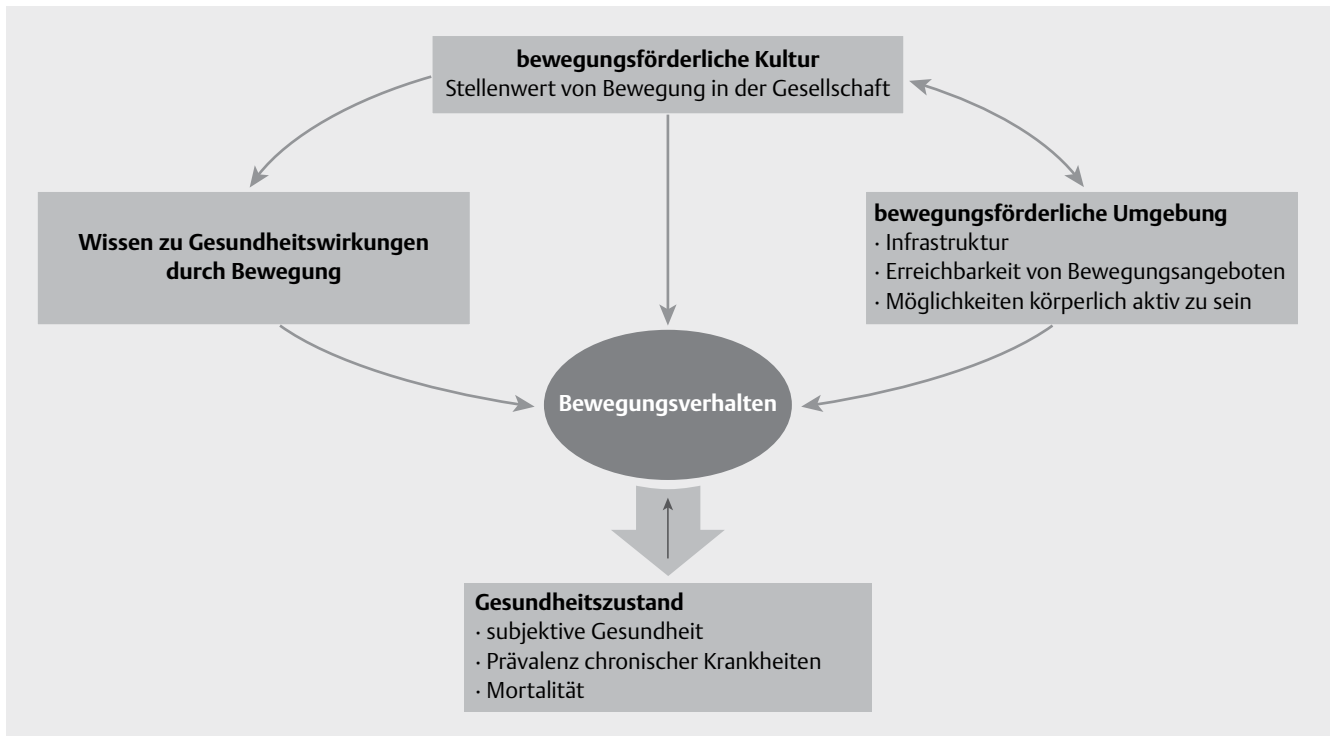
**bewegungsförderliche Kultur**
Stellenwert von Bewegung in der Gesellschaft

**Wissen zu Gesundheitswirkungen durch Bewegung**

**bewegungsförderliche Umgebung**
· Infrastruktur
· Erreichbarkeit von Bewegungsangeboten
· Möglichkeiten körperlich aktiv zu sein

**Bewegungsverhalten**

**Gesundheitszustand**
· subjektive Gesundheit
· Prävalenz chronischer Krankheiten
· Mortalität